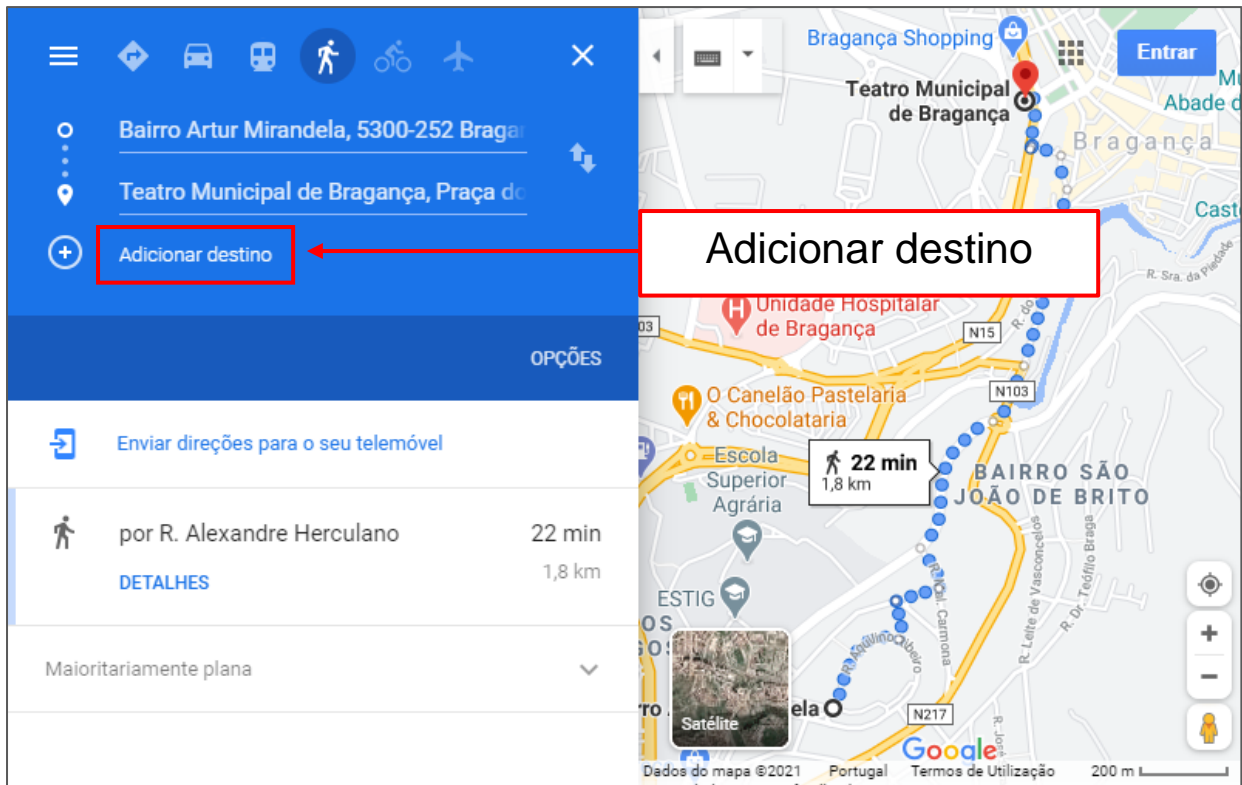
Bairro Artur Mirandela, 5300-252 Bragar

Teatro Municipal de Bragança, Praça do

Adicionar destino

OPÇÕES

Enviar direções para o seu telemóvel

por R. Alexandre Herculano

22 min

DETALHES

1,8 km

Maioritariamente plana

Adicionar destino

Bragança Shopping

Entrar

Teatro Municipal de Bragança

Bragança

Abade de

Casto

R. Sra. da Piedade

Unidade Hospitalar de Bragança

103

N15

N103

O Canelão Pastelaria & Chocolataria

Escola Superior Agrária

22 min
1,8 km

BAIRRO SÃO JOÃO DE BRITO

ESTIG

R. Dr. Teófilo Braga

R. Leite de Vasconcelos

R. Cel. Carmona

R. Aquilino Ribeiro

OS
GOS

ro

Satélite

ela

N217

Google

Dados do mapa ©2021   Portugal   Termos de Utilização   200 m